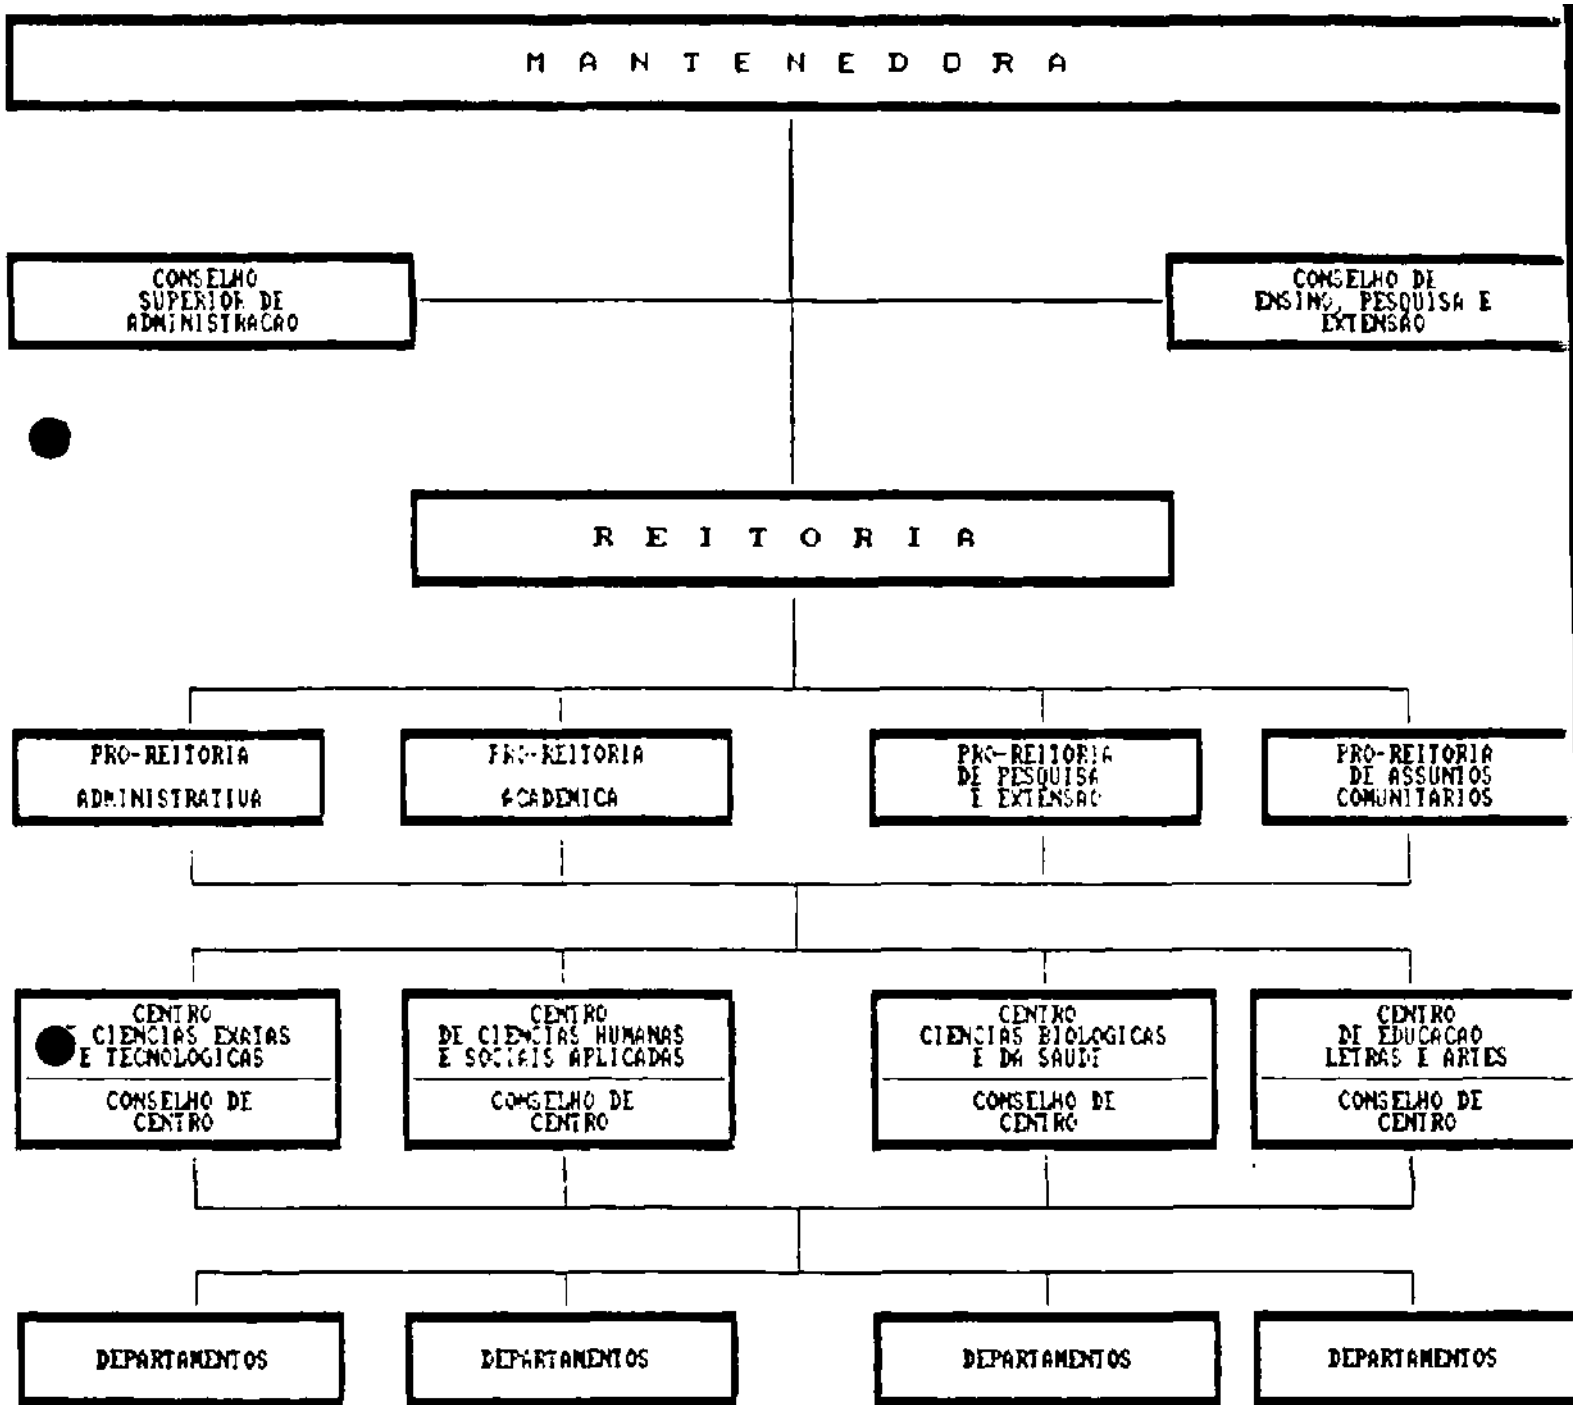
M A N T E N E D O R A

CONSELHO SUPERIOR DE ADMINISTRACAO

CONSELHO DE ENSINO, PESQUISA E EXTENSAO

R E I T O R I A

PRO-REITORIA ADMINISTRATIVA

PRO-REITORIA ACADEMICA

PRO-REITORIA DE PESQUISA E EXTENSAO

PRO-REITORIA DE ASSUNTOS COMUNITARIOS

CENTRO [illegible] CIENCIAS EXATAS E TECNOLOGICAS

CONSELHO DE CENTRO

CENTRO DE CIENCIAS HUMANAS E SOCIAIS APLICADAS

CONSELHO DE CENTRO

CENTRO CIENCIAS BIOLOGICAS E DA SAUDE

CONSELHO DE CENTRO

CENTRO DE EDUCACAO LETRAS E ARTES

CONSELHO DE CENTRO

DEPARTAMENTOS

DEPARTAMENTOS

DEPARTAMENTOS

DEPARTAMENTOS